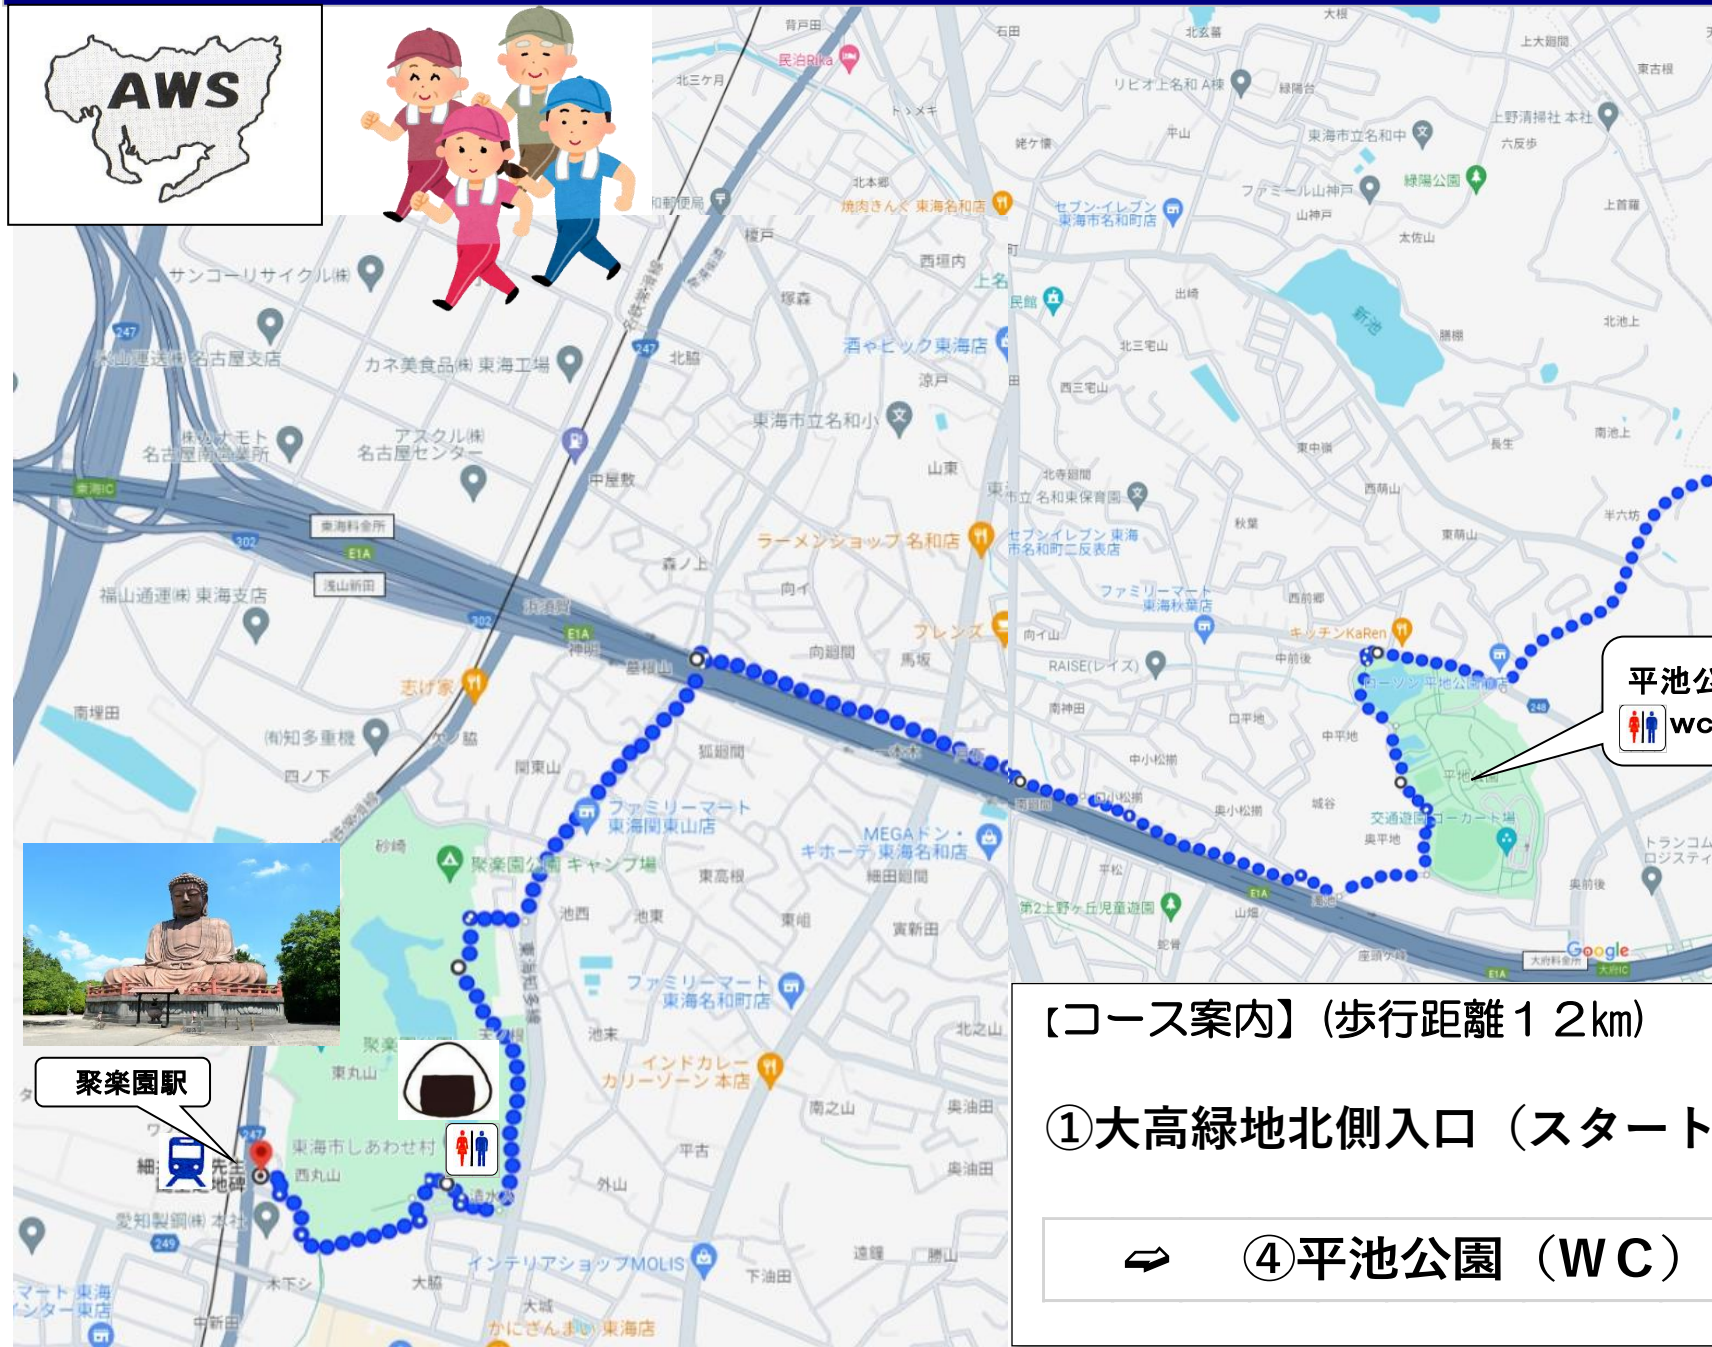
AWS

民泊Rika
リビオ上名和A棟
東海市立名和中
上野清掃社 本社
緑陽公園
ファミールル山神戸
焼肉きんぐ 東海名和店
セブン-イレブン 東海市名和町店
サンコーリサイクル(株)
名古屋支店
カネ美食品(株) 東海工場
酒やビック東海店
東海市立名和小
新池
アスクル(株) 名古屋センター
名古屋南営業所
東海IC
東海料金所
浅山新田
福山通運(株) 東海支店
ラーメンショップ 名和店
セブンイレブン 東海市名和町二反表店
ファミリーマート 東海秋葉店
東海市立名和東保育園
キッチンKaRen
ローソン平池公園前店
RAISE(レイズ)
フレンズ
志げ家
(有)知多重機
ファミリーマート 東海関東山店
聚楽園公園 キャンプ場
MEGAドン・キホーテ 東海名和店
交通遊園ゴーカート場
第2上野ヶ丘児童遊園
ファミリーマート 東海名和町店
インドカレー カリーゾーン 本店
東海市しあわせ村
愛知製鋼(株) 本社
インテリアショップMOLIS
かにざんまい 東海店
マート 東海 ンター東店
平池公
WC
聚楽園駅
Google
【コース案内】(歩行距離12㎞)
①大高緑地北側入口(スタート
⇨ ④平池公園(WC)